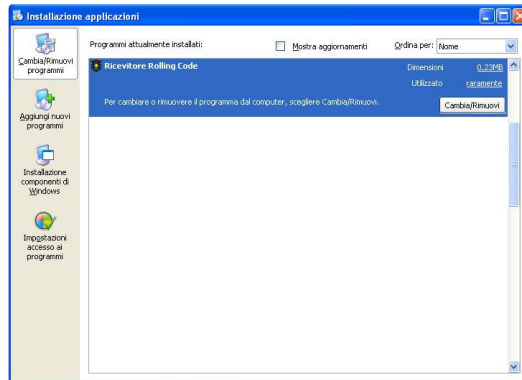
Installazione applicazioni

Cambia/Rimuovi programmi

Aggiungi nuovi programmi

Installazione componenti di Windows

Impostazioni accesso ai programmi

Programmi attualmente installati:

Mostra aggiornamenti

Ordina per: Nome

Ricevitore Rolling Code

Dimensioni 0,23MB

Utilizzato raramente

Per cambiare o rimuovere il programma dal computer, scegliere Cambia/Rimuovi.

Cambia/Rimuovi